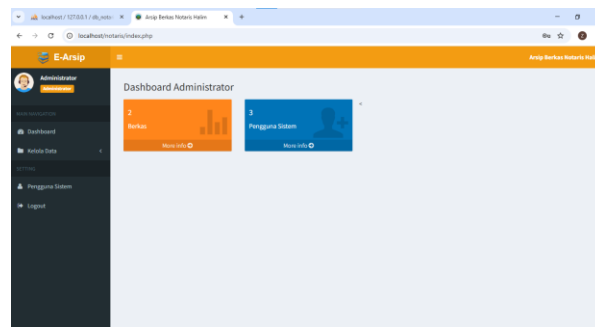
localhost / 127.0.0.1 / db_notar ×
Arsip Berkas Notaris Halim ×
+

localhost/notaris/index.php

E-Arsip
≡
Arsip Berkas Notaris Hali

Administrator
Administrator

MAIN NAVIGATION
Dashboard
Kelola Data
SETTING
Pengguna Sistem
Logout

Dashboard Administrator

2
Berkas
More info

3
Pengguna Sistem
More info